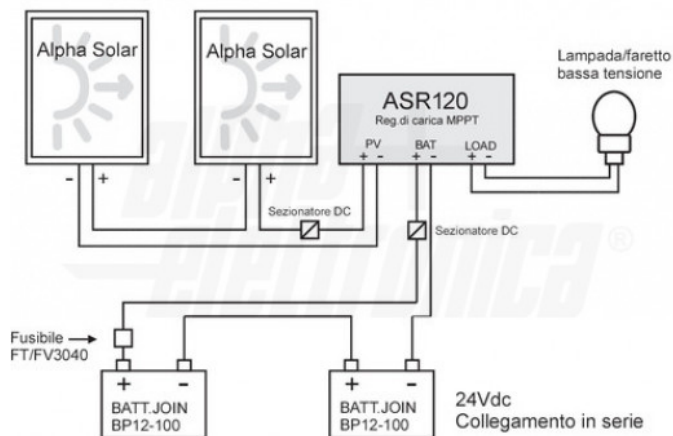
Alpha Solar

Alpha Solar

- +

- +

Lampada/faretto bassa tensione

ASR120
Reg.di carica MPPT

PV
+ -

BAT
+ -

LOAD
+ -

Sezionatore DC

Sezionatore DC

Fusibile
FT/FV3040

+ -
BATT.JOIN
BP12-100

+ -
BATT.JOIN
BP12-100

24Vdc
Collegamento in serie